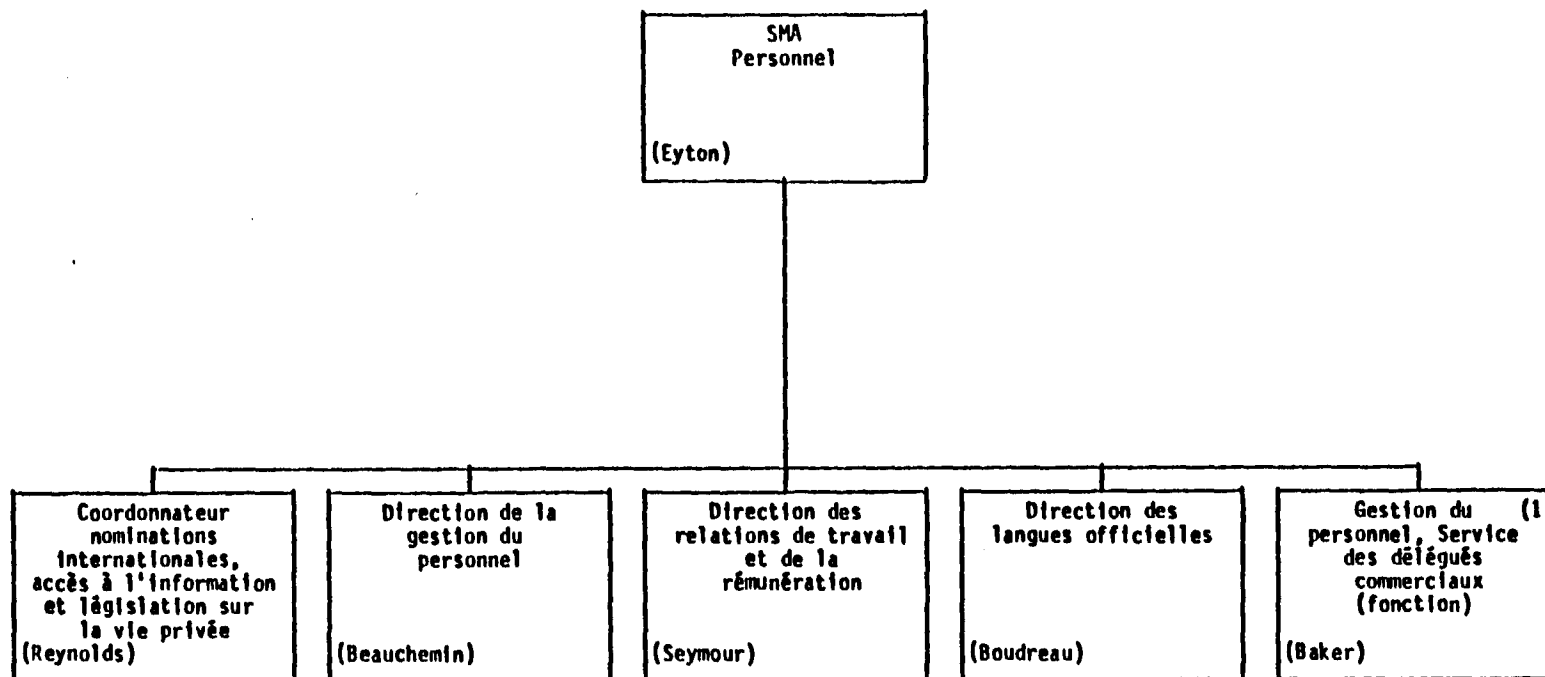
SMA
Personnel

(Eyton)

Coordonnateur nominations internationales, accès à l'information et législation sur la vie privée
(Reynolds)

Direction de la gestion du personnel
(Beauchemin)

Direction des relations de travail et de la rémunération
(Seymour)

Direction des langues officielles
(Boudreau)

Gestion du personnel, Service des délégués commerciaux (fonction)
(Baker)

(1